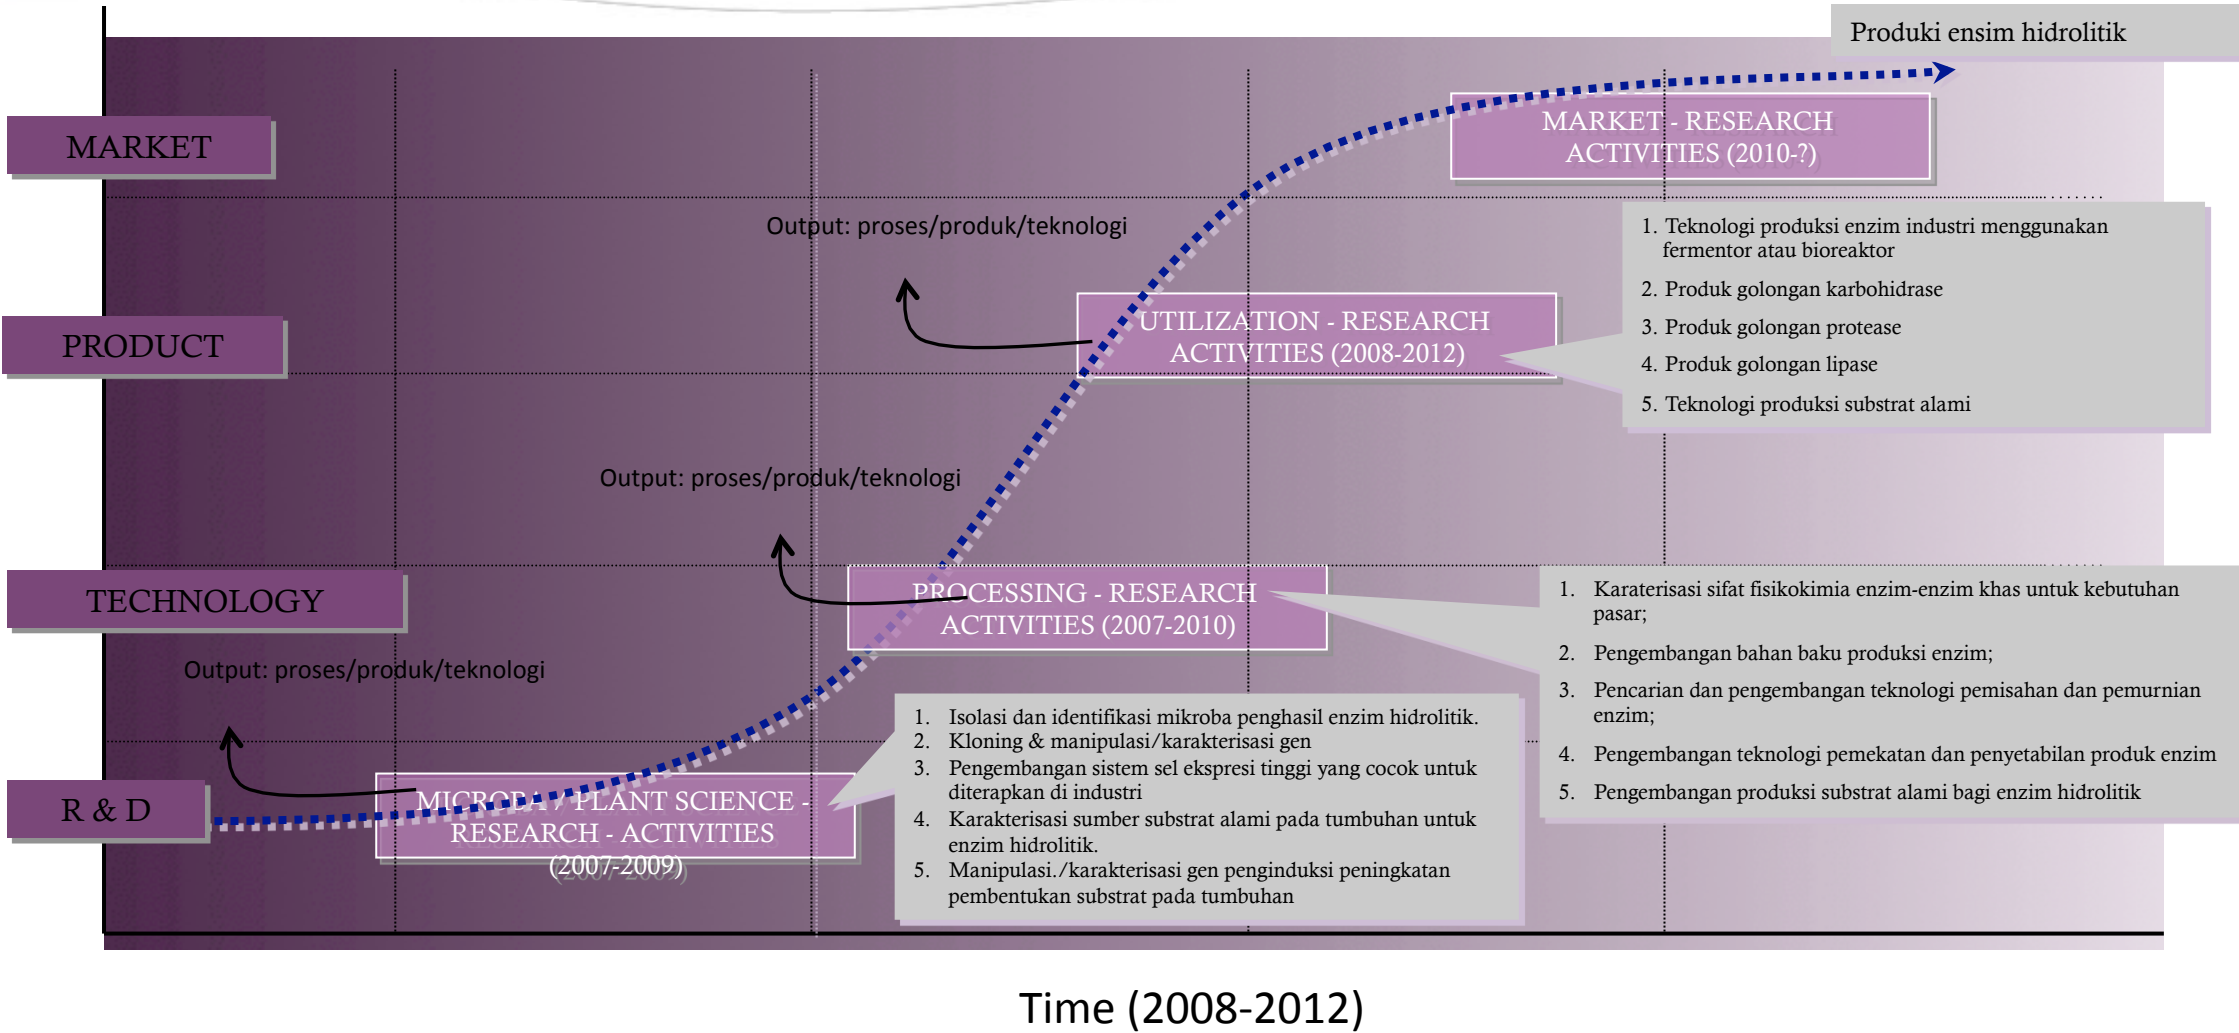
Produki ensim hidrolitik

MARKET

PRODUCT

TECHNOLOGY

R & D

MARKET - RESEARCH ACTIVITIES (2010-?)

Output: proses/produk/teknologi

1. Teknologi produksi enzim industri menggunakan fermentor atau bioreaktor
2. Produk golongan karbohidrase
3. Produk golongan protease
4. Produk golongan lipase
5. Teknologi produksi substrat alami

UTILIZATION - RESEARCH ACTIVITIES (2008-2012)

Output: proses/produk/teknologi

PROCESSING - RESEARCH ACTIVITIES (2007-2010)

1. Karaterisasi sifat fisikokimia enzim-enzim khas untuk kebutuhan pasar;
2. Pengembangan bahan baku produksi enzim;
3. Pencarian dan pengembangan teknologi pemisahan dan pemurnian enzim;
4. Pengembangan teknologi pemekatan dan penyetabilan produk enzim
5. Pengembangan produksi substrat alami bagi enzim hidrolitik

Output: proses/produk/teknologi

1. Isolasi dan identifikasi mikroba penghasil enzim hidrolitik.
2. Kloning & manipulasi/karakterisasi gen
3. Pengembangan sistem sel ekspresi tinggi yang cocok untuk diterapkan di industri
4. Karakterisasi sumber substrat alami pada tumbuhan untuk enzim hidrolitik.
5. Manipulasi./karakterisasi gen penginduksi peningkatan pembentukan substrat pada tumbuhan

MICROBA / PLANT SCIENCE - RESEARCH - ACTIVITIES (2007-2009)

Time (2008-2012)